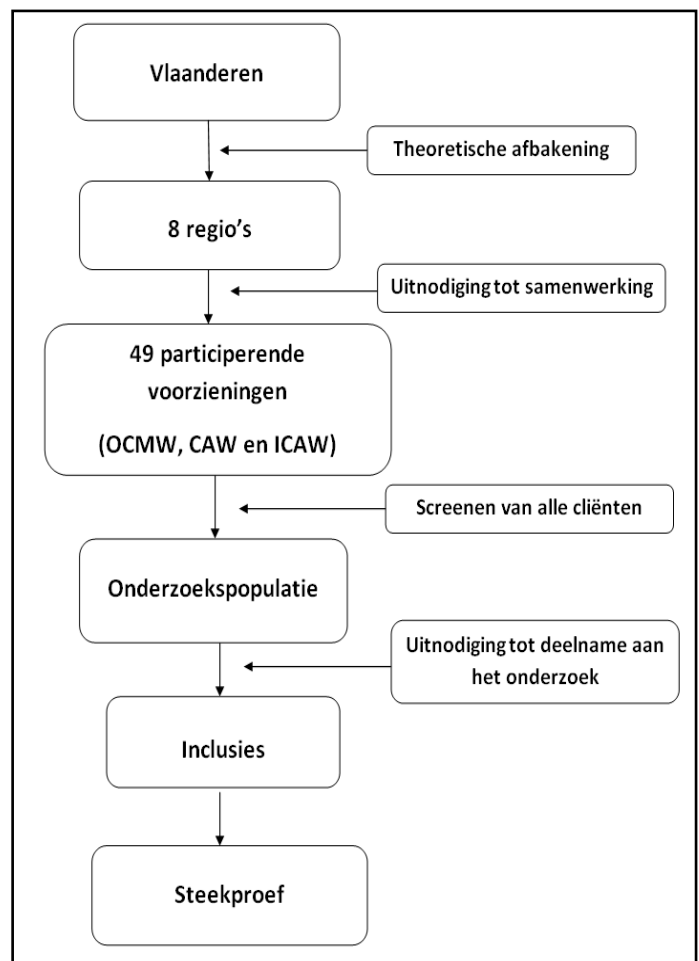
Vlaanderen

Theoretische afbakening

8 regio's

Uitnodiging tot samenwerking

49 participerende voorzieningen

(OCMW, CAW en ICAW)

Screenen van alle cliënten

Onderzoekspopulatie

Uitnodiging tot deelname aan het onderzoek

Inclusies

Steekproef